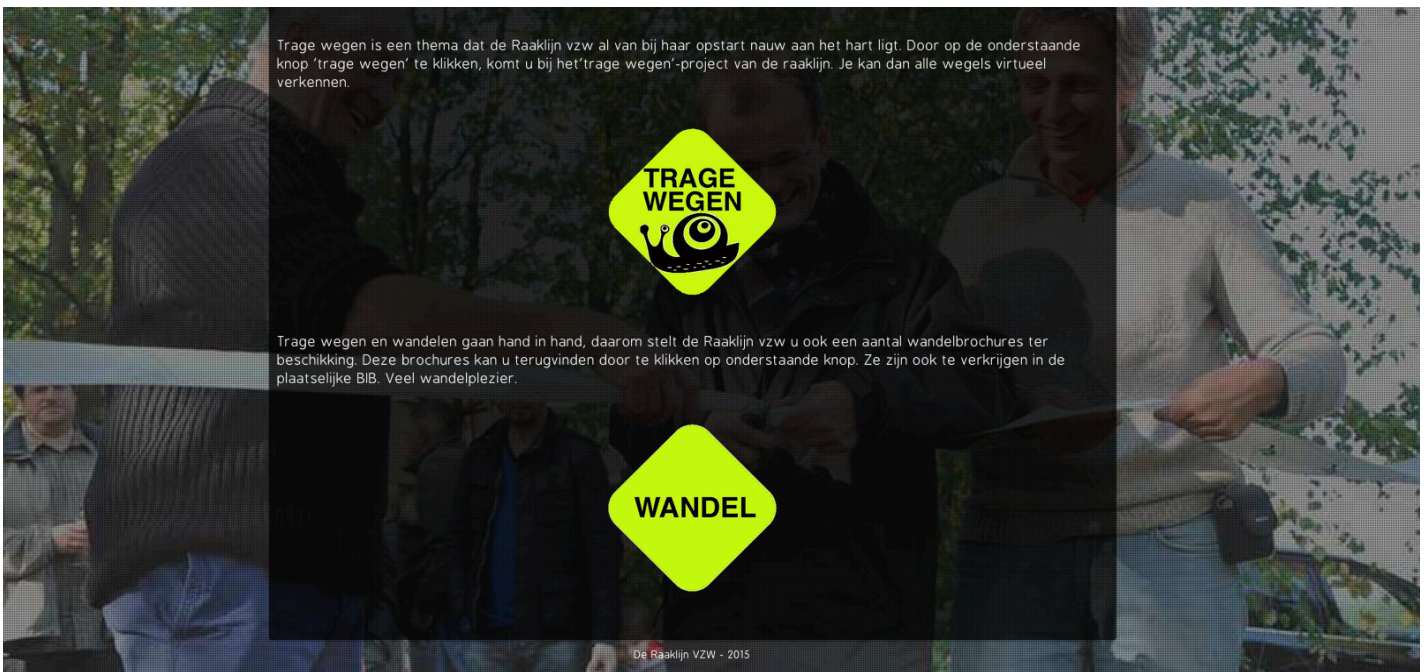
Trage wegen is een thema dat de Raaklijn vzw al van bij haar opstart nauw aan het hart ligt. Door op de onderstaande knop 'trage wegen' te klikken, komt u bij het'trage wegen'-project van de raaklijn. Je kan dan alle wegels virtueel verkennen.

TRAGE WEGEN

Trage wegen en wandelen gaan hand in hand, daarom stelt de Raaklijn vzw u ook een aantal wandelbrochures ter beschikking. Deze brochures kan u terugvinden door te klikken op onderstaande knop. Ze zijn ook te verkrijgen in de plaatselijke BIB. Veel wandelplezier.

WANDEL

De Raaklijn VZW - 2015